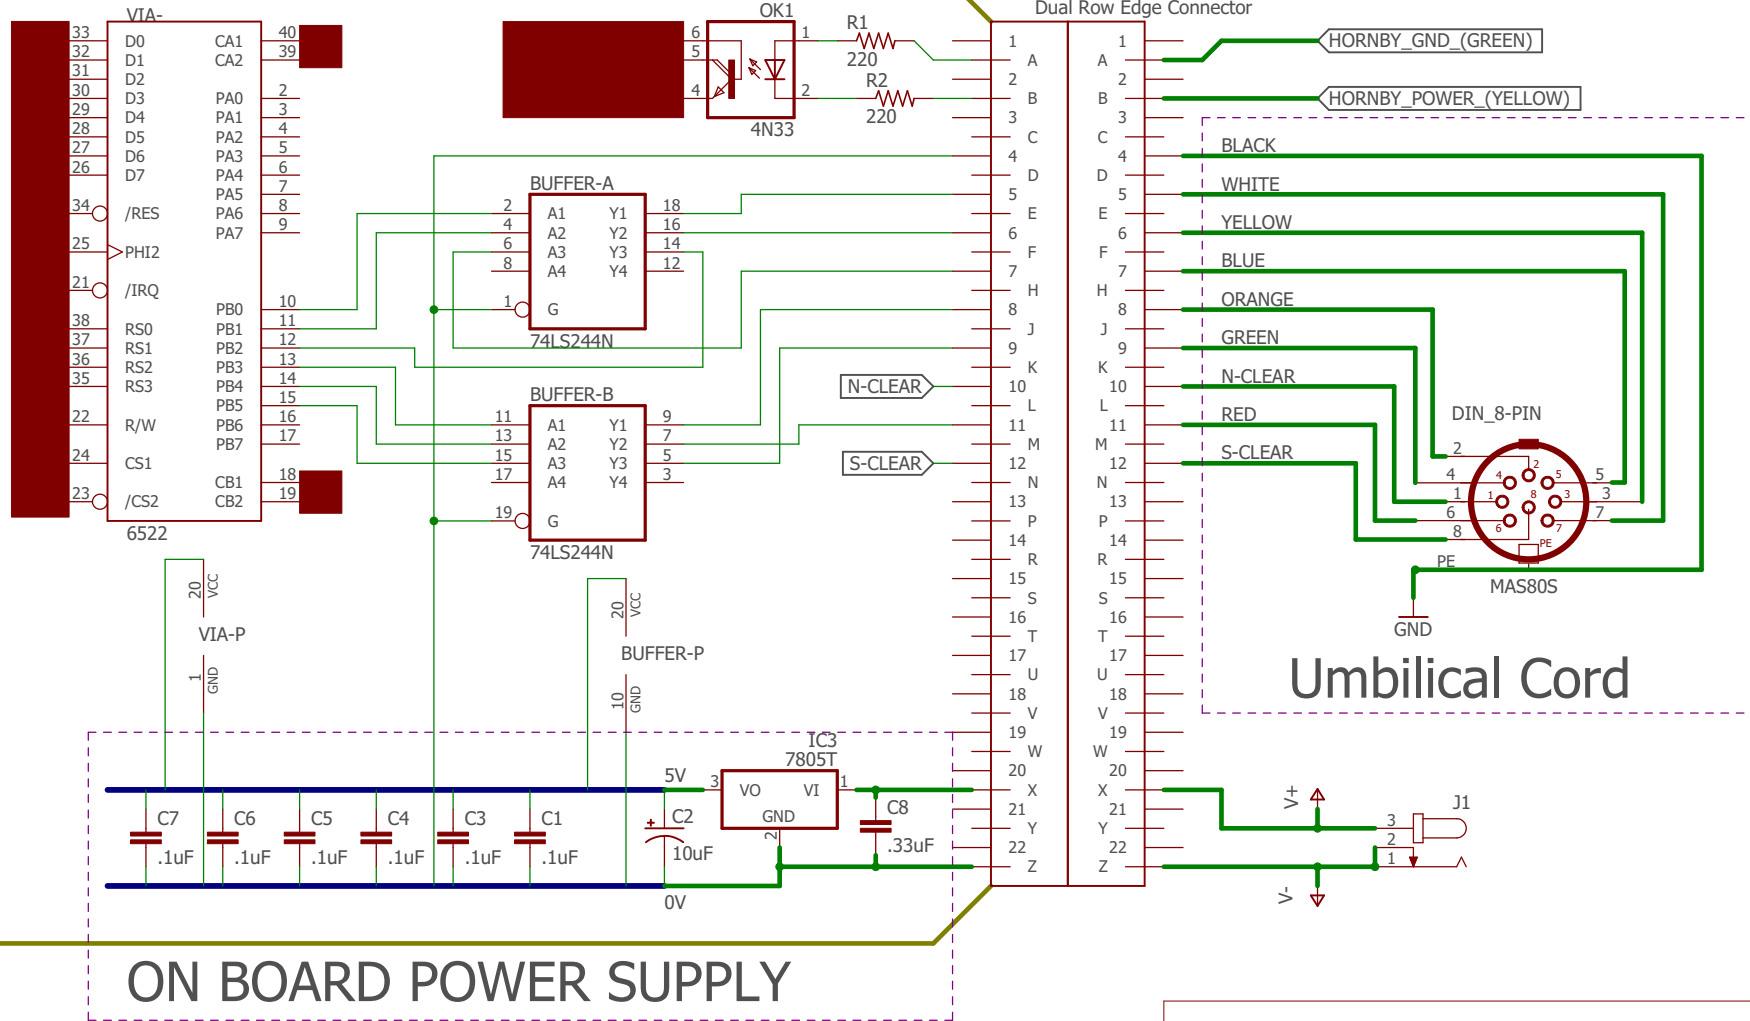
VIA-
33 D0
32 D1
31 D2
30 D3
29 D4
28 D5
27 D6
26 D7
34 /RES
25 PHI2
21 /IRQ
38 RS0
37 RS1
36 RS2
35 RS3
22 R/W
24 CS1
23 /CS2
CA1 40
CA2 39
PA0 2
PA1 3
PA2 4
PA3 5
PA4 6
PA5 7
PA6 8
PA7 9
PB0 10
PB1 11
PB2 12
PB3 13
PB4 14
PB5 15
PB6 16
PB7 17
CB1 18
CB2 19
6522

OK1
6 5 4 1 2
4N33
R1
220
R2
220

BUFFER-A
2 A1 Y1 18
4 A2 Y2 16
6 A3 Y3 14
8 A4 Y4 12
1 G
74LS244N

BUFFER-B
11 A1 Y1 9
13 A2 Y2 7
15 A3 Y3 5
17 A4 Y4 3
19 G
74LS244N

N-CLEAR
S-CLEAR

Dual Row Edge Connector
1 A 1
2 B 2
3 C 3
4 D 4
5 E 5
6 F 6
7 H 7
8 J 8
9 K 9
10 L 10
11 M 11
12 N 12
13 P 13
14 R 14
15 S 15
16 T 16
17 U 17
18 V 18
19 W 19
20 X 20
21 Y 21
22 Z 22

HORNBY_GND_(GREEN)
HORNBY_POWER_(YELLOW)
BLACK
WHITE
YELLOW
BLUE
ORANGE
GREEN
N-CLEAR
RED
S-CLEAR
DIN_8-PIN
2 4 1 6 8 5 3 7
PE
MAS80S
GND
Umbilical Cord

20 VCC
VIA-P
1 GND
20 VCC
BUFFER-P
10 GND

IC3
7805T
5V
3 VO VI 1
GND
2
C7 .1uF
C6 .1uF
C5 .1uF
C4 .1uF
C3 .1uF
C1 .1uF
C2 10uF
C8 .33uF
0V
V+
V-
J1
3
2
1
ON BOARD POWER SUPPLY